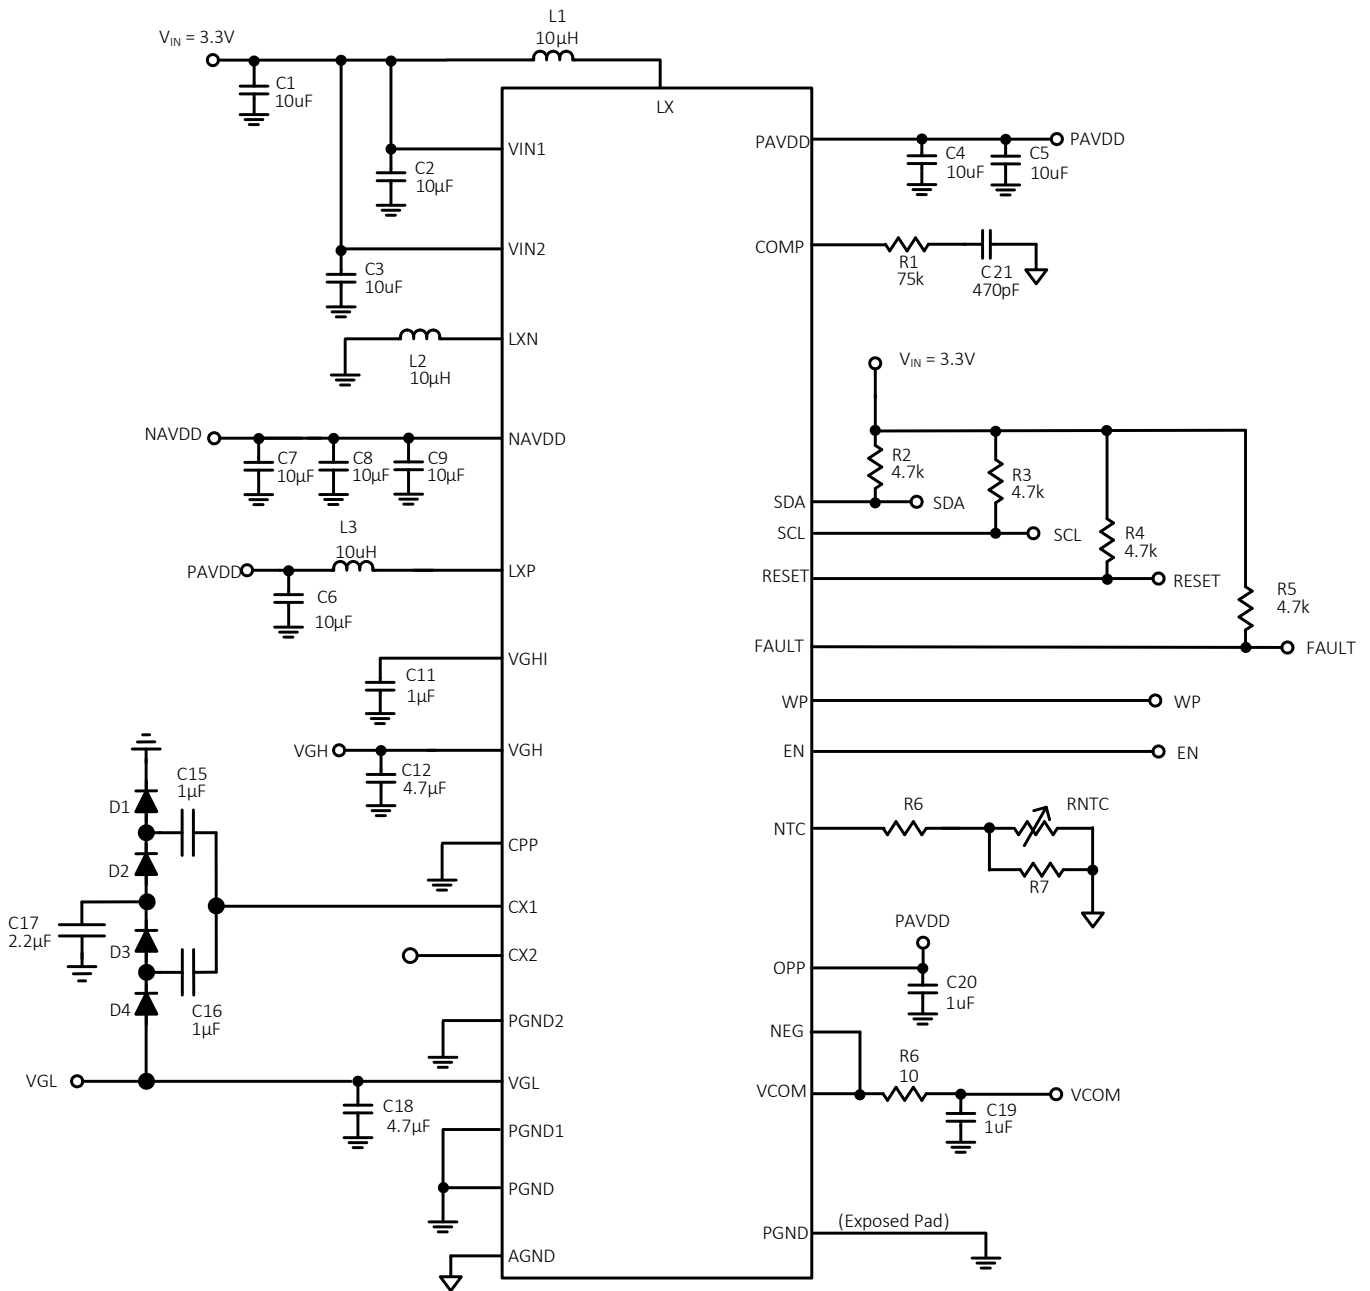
$V_{IN}$ = 3.3V
L1
10µH
C1
10uF
LX
VIN1
C2
10µF
PAVDD
C4
10uF
C5
10uF
PAVDD
VIN2
C3
10uF
COMP
R1
75k
C 21
470pF
LXN
L2
10µH
$V_{IN}$ = 3.3V
NAVDD
NAVDD
C7
10µF
C8
10µF
C9
10µF
R2
4.7k
R3
4.7k
SDA
SDA
SCL
SCL
R4
4.7k
L3
10uH
PAVDD
LXP
C6
10µF
RESET
RESET
R5
4.7k
FAULT
FAULT
VGHI
C11
1µF
WP
WP
VGH
VGH
C12
4.7µF
EN
EN
C15
1µF
D1
D2
RNTC
R6
NTC
R7
CPP
CX1
C17
2.2µF
D3
CX2
PAVDD
OPP
C20
1uF
D4
C16
1µF
PGND2
NEG
R6
10
VGL
VGL
C18
4.7µF
VCOM
C19
1uF
VCOM
PGND1
PGND
PGND
(Exposed Pad)
AGND